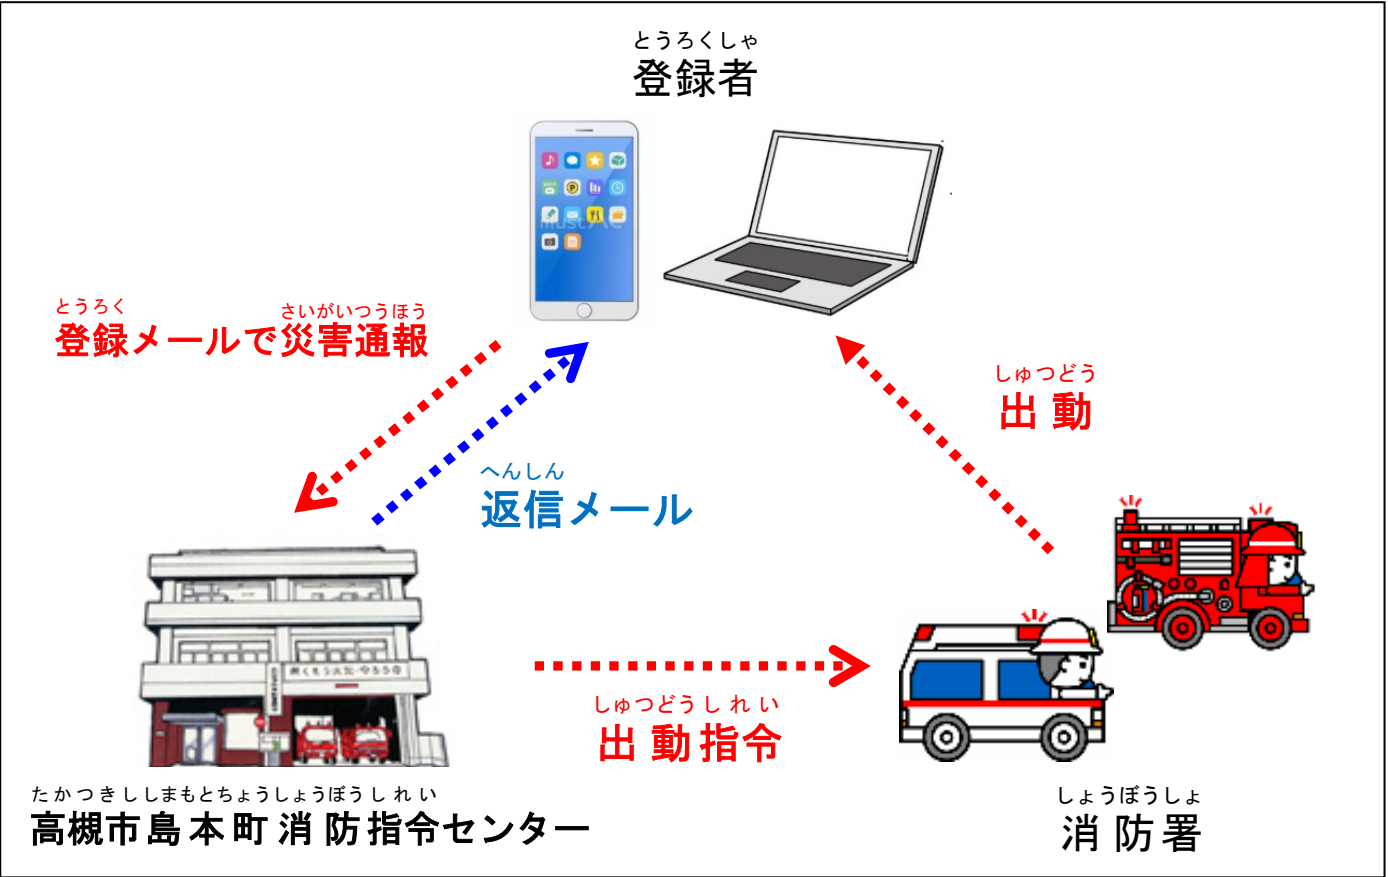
とうろくしゃ
登録者

とうろく さいがいつうほう
登録メールで災害通報

しゅつどう
出動

へんしん
返信メール

しゅつどうしれい
出動指令

たかつきししまもとちょうしょうぼうしれい
高槻市島本町消防指令センター

しょうぼうしょ
消防署